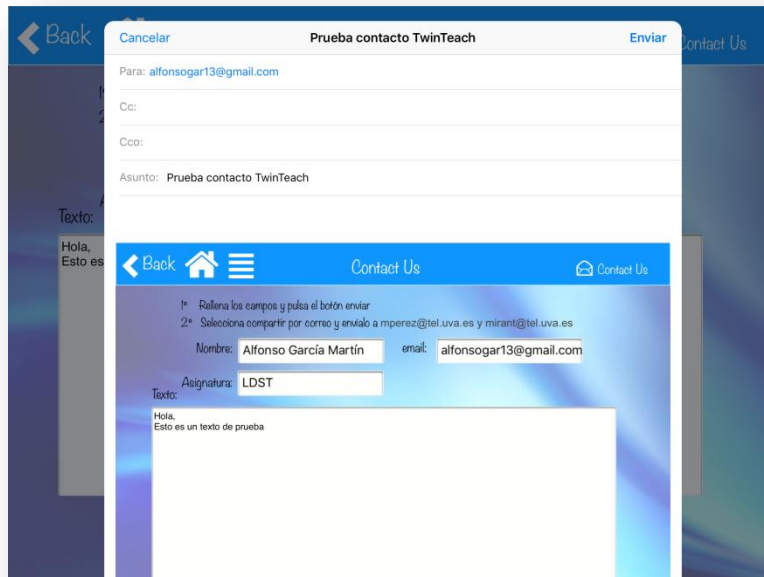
Back

Contact Us

Texto:

Hola,
Esto es

Cancelar Prueba contacto TwinTeach Enviar

Para: alfonsogar13@gmail.com

Cc:

Cco:

Asunto: Prueba contacto TwinTeach

Back

Contact Us

Contact Us

1º Rellena los campos y pulsa el botón enviar
2º Selecciona compartir por correo y envíalo a mperez@tel.uva.es y mirant@tel.uva.es

Nombre: Alfonso García Martín

email: alfonsogar13@gmail.com

Asignatura: LDST

Texto:

Hola,
Esto es un texto de prueba